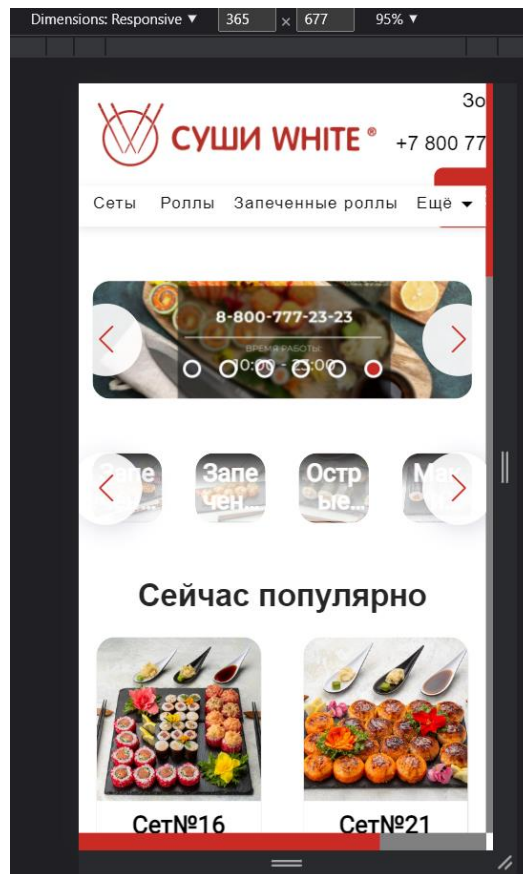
Dimensions: Responsive ▼ 365 × 677 95% ▼

Зо

СУШИ WHITE ®

+7 800 77

Сеты Роллы Запеченные роллы Ещё ▾

8-800-777-23-23

ВРЕМЯ РАБОТЫ:

10:00 - 23:00

Запе

Запе чен...

Остр ые...

Ма

Сейчас популярно

Сет№16

Сет№21